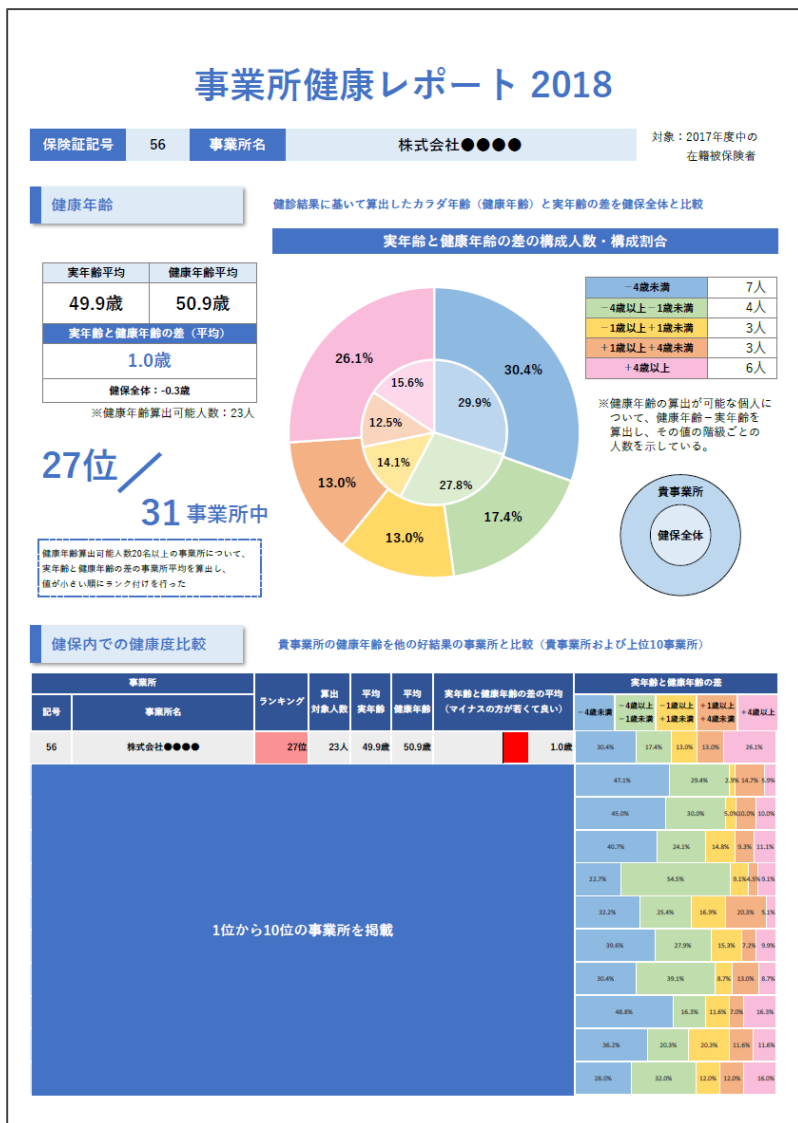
事業所健康レポート 2018

| 保険証記号 | 56 | 事業所名 | 株式会社●●●● |
|---|---|---|---|

対象：2017年度中の在籍被保険者

健康年齢

健診結果に基いて算出したカラダ年齢（健康年齢）と実年齢の差を健保全体と比較

| 実年齢平均 | 健康年齢平均 |
|---|---|
| 49.9歳 | 50.9歳 |
| 実年齢と健康年齢の差（平均） | |
| 1.0歳 | |
| 健保全体：-0.3歳 | |

※健康年齢算出可能人数：23人

27位／31事業所中

健康年齢算出可能人数20名以上の事業所について、実年齢と健康年齢の差の事業所平均を算出し、値が小さい順にランク付けを行った

実年齢と健康年齢の差の構成人数・構成割合

30.4%
17.4%
13.0%
13.0%
26.1%
29.9%
27.8%
14.1%
12.5%
15.6%

| −4歳未満 | 7人 |
|---|---|
| −4歳以上−1歳未満 | 4人 |
| −1歳以上＋1歳未満 | 3人 |
| ＋1歳以上＋4歳未満 | 3人 |
| ＋4歳以上 | 6人 |

※健康年齢の算出が可能な個人について、健康年齢−実年齢を算出し、その値の階級ごとの人数を示している。

貴事業所
健保全体

健保内での健康度比較

貴事業所の健康年齢を他の好結果の事業所と比較（貴事業所および上位10事業所）

| 記号 | 事業所名 | ランキング | 算出対象人数 | 平均実年齢 | 平均健康年齢 | 実年齢と健康年齢の差の平均（マイナスの方が若くて良い） | −4歳未満 | −4歳以上−1歳未満 | −1歳以上＋1歳未満 | ＋1歳以上＋4歳未満 | ＋4歳以上 |
|---|---|---|---|---|---|---|---|---|---|---|---|
| 56 | 株式会社●●●● | 27位 | 23人 | 49.9歳 | 50.9歳 | 1.0歳 | 30.4% | 17.4% | 13.0% | 13.0% | 26.1% |
| 1位から10位の事業所を掲載 | | | | | | | 47.1% | 29.4% | 2.9% | 14.7% | 5.9% |
| | | | | | | | 45.0% | 30.0% | 5.0% | 10.0% | 10.0% |
| | | | | | | | 40.7% | 24.1% | 14.8% | 9.3% | 11.1% |
| | | | | | | | 22.7% | 54.5% | 9.1% | 4.5% | 9.1% |
| | | | | | | | 32.2% | 25.4% | 16.9% | 20.3% | 5.1% |
| | | | | | | | 39.6% | 27.9% | 15.3% | 7.2% | 9.9% |
| | | | | | | | 30.4% | 39.1% | 8.7% | 13.0% | 8.7% |
| | | | | | | | 48.8% | 16.3% | 11.6% | 7.0% | 16.3% |
| | | | | | | | 36.2% | 20.3% | 20.3% | 11.6% | 11.6% |
| | | | | | | | 28.0% | 32.0% | 12.0% | 12.0% | 16.0% |